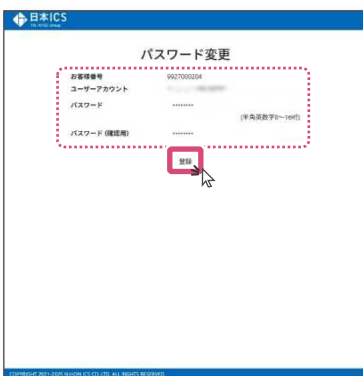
日本ICS
TKI NTSC Group

パスワード変更

お客様番号 9927000204
ユーザーアカウント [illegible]
パスワード ••••••••
(半角英数字8～16桁)
パスワード（確認用） ••••••••

登録

COPYRIGHT 2021-2025 NIHON ICS CO.,LTD. ALL RIGHTS RESERVED